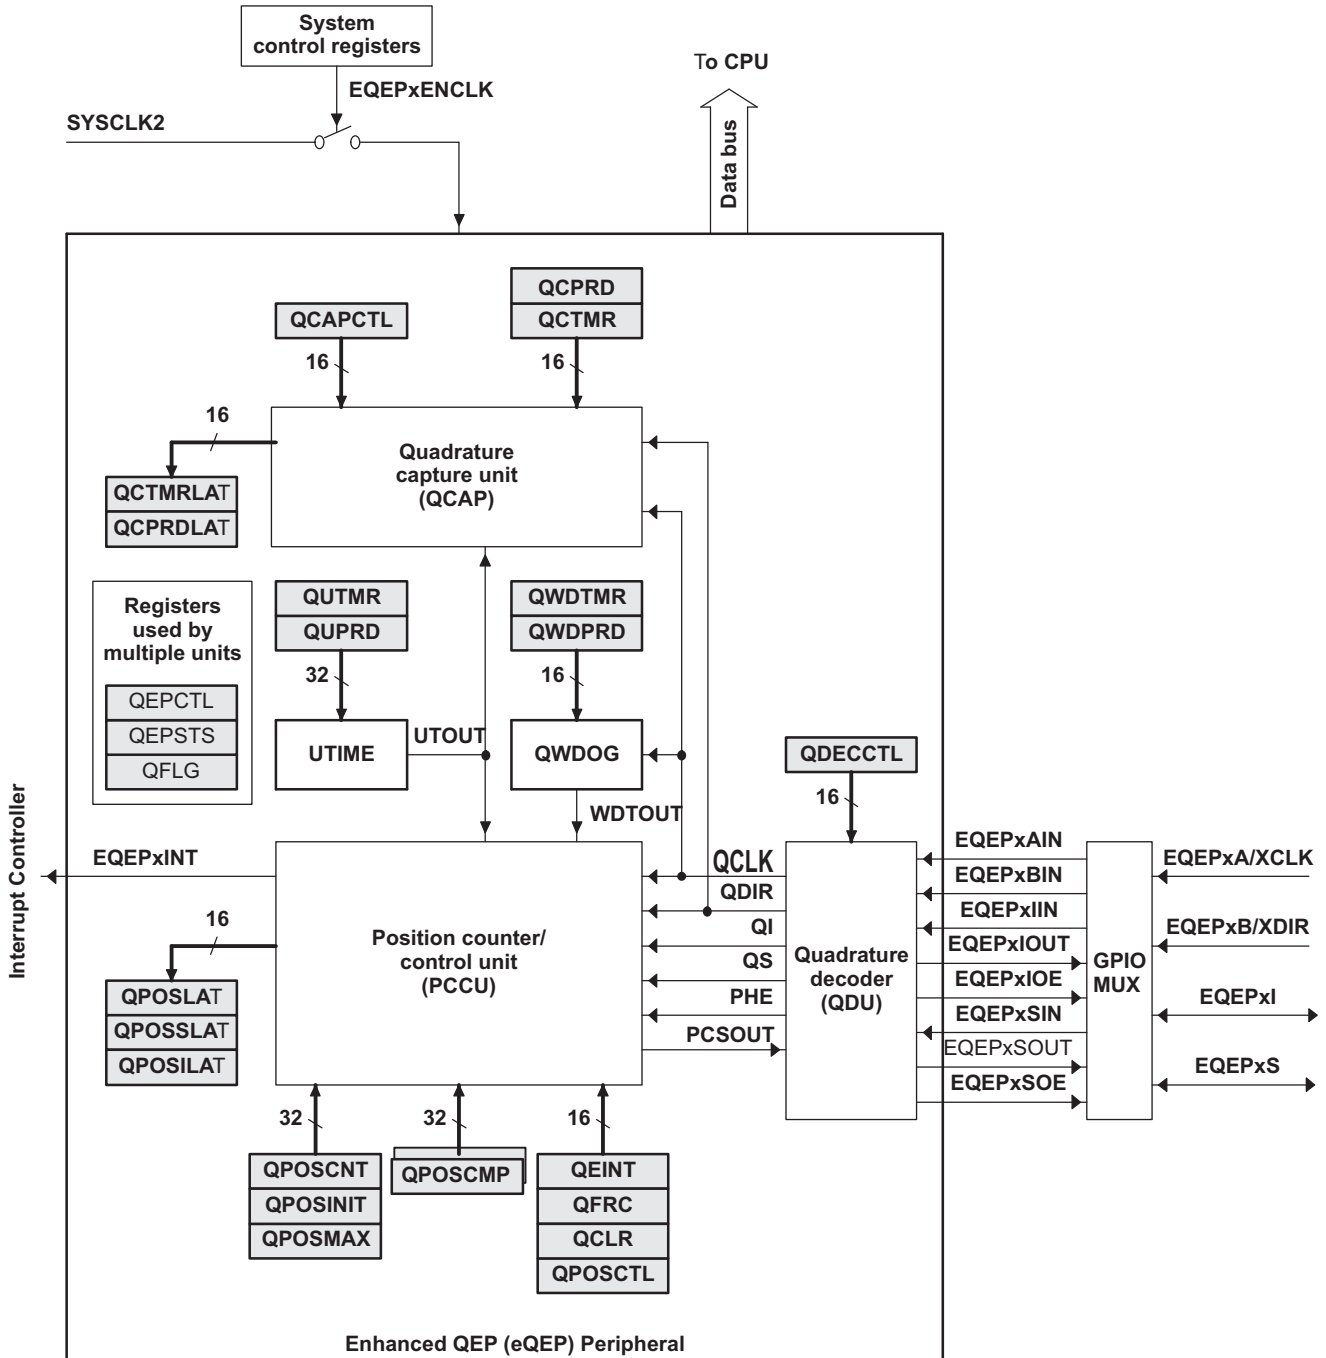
System control registers

EQEPxENCLK

SYSCLK2

To CPU

Data bus

QCAPCTL

16

QCPRD

QCTMR

16

16

Quadrature capture unit (QCAP)

QCTMRLAT

QCPRDLAT

Registers used by multiple units

QEPCTL

QEPSTS

QFLG

QUTMR

QUPRD

32

UTIME

UTOUT

QWDTMR

QWDPRD

16

QWDOG

WDTOUT

QDECCTL

16

Interrupt Controller

EQEPxINT

16

Position counter/ control unit (PCCU)

QPOSLAT

QPOSSLAT

QPOSILAT

QCLK

QDIR

QI

QS

PHE

PCSOUT

Quadrature decoder (QDU)

EQEPxAIN

EQEPxBIN

EQEPxIIN

EQEPxIOUT

EQEPxIOE

EQEPxSIN

EQEPxSOUT

EQEPxSOE

GPIO MUX

EQEPxA/XCLK

EQEPxB/XDIR

EQEPxI

EQEPxS

32

QPOSCNT

QPOSINIT

QPOSMAX

32

QPOSCMP

16

QEINT

QFRC

QCLR

QPOSCTL

Enhanced QEP (eQEP) Peripheral